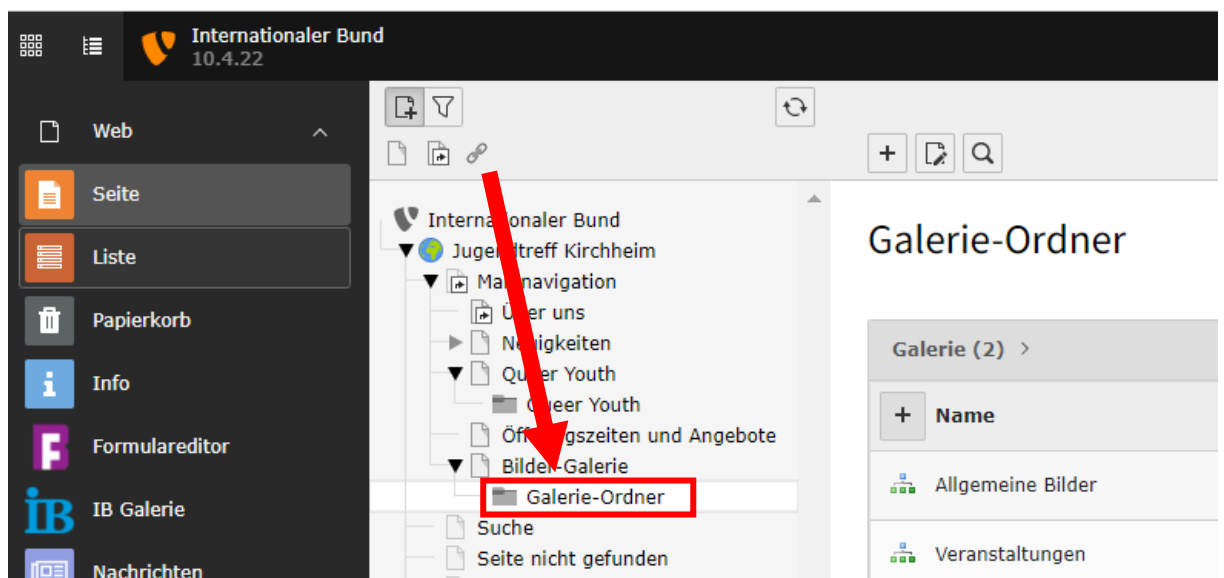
Internationaler Bund
10.4.22

Web
Seite
Liste
Papierkorb
Info
Formulareditor
IB Galerie
Nachrichten

Internationaler Bund
Jugendtreff Kirchheim
Ma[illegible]navigation
Ü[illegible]er uns
N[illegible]igkeiten
Qu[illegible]er Youth
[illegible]ueer Youth
Öff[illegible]gszeiten und Angebote
Bilder-Galerie
Galerie-Ordner
Suche
Seite nicht gefunden

Galerie-Ordner

Galerie (2)
Name
Allgemeine Bilder
Veranstaltungen